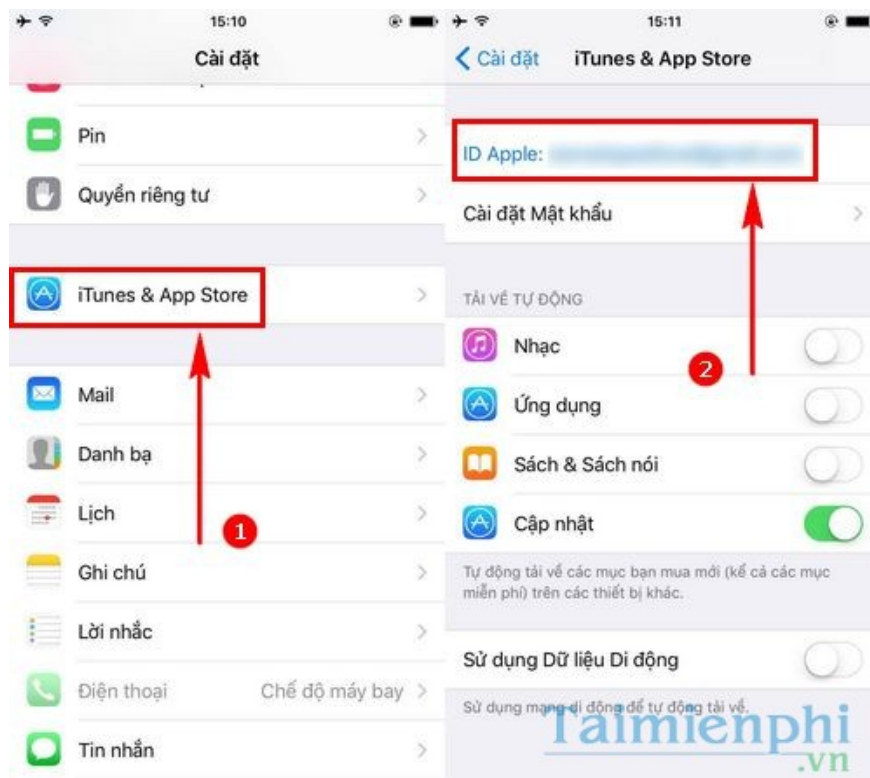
15:10

Cài đặt

Pin

Quyền riêng tư

iTunes & App Store

Mail

Danh bạ

Lịch

Ghi chú

Lời nhắc

Điện thoại Chế độ máy bay

Tin nhắn

1

15:11

< Cài đặt iTunes & App Store

ID Apple: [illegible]

Cài đặt Mật khẩu

TẢI VỀ TỰ ĐỘNG

Nhạc

Ứng dụng

Sách & Sách nói

Cập nhật

Tự động tải về các mục bạn mua mới (kể cả các mục miễn phí) trên các thiết bị khác.

Sử dụng Dữ liệu Di động

Sử dụng mạng di động để tự động tải về.

2

Taimienphi.vn